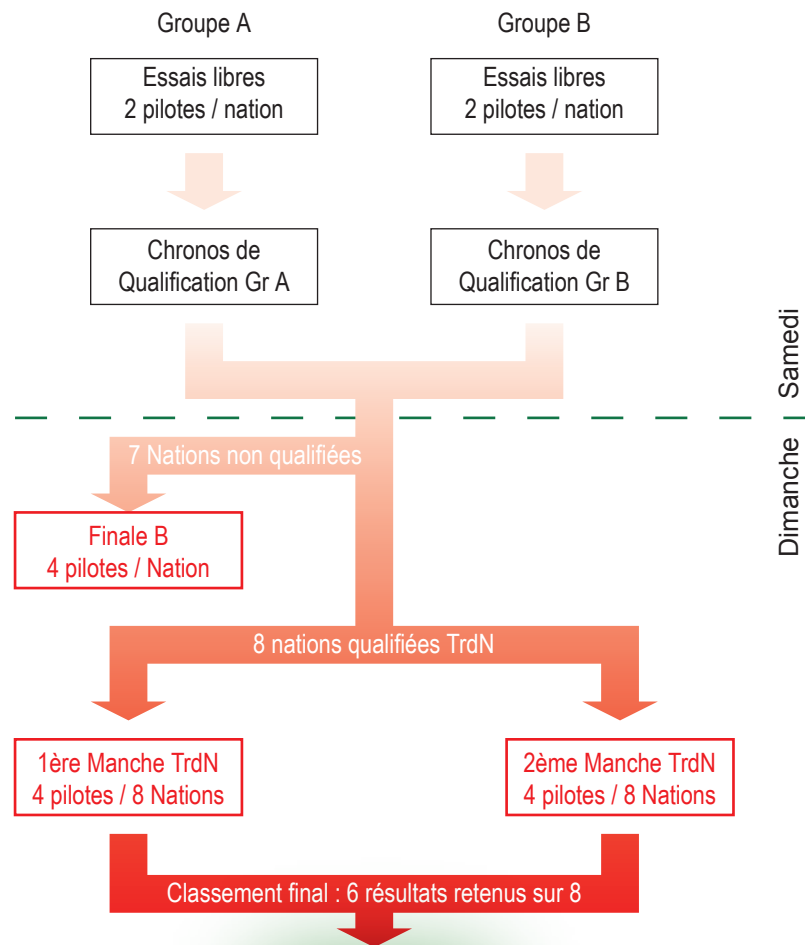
Groupe A

Groupe B

Essais libres
2 pilotes / nation

Essais libres
2 pilotes / nation

Chronos de
Qualification Gr A

Chronos de
Qualification Gr B

Samedi

Dimanche

7 Nations non qualifiées

Finale B
4 pilotes / Nation

8 nations qualifiées TrdN

1ère Manche TrdN
4 pilotes / 8 Nations

2ème Manche TrdN
4 pilotes / 8 Nations

Classement final : 6 résultats retenus sur 8